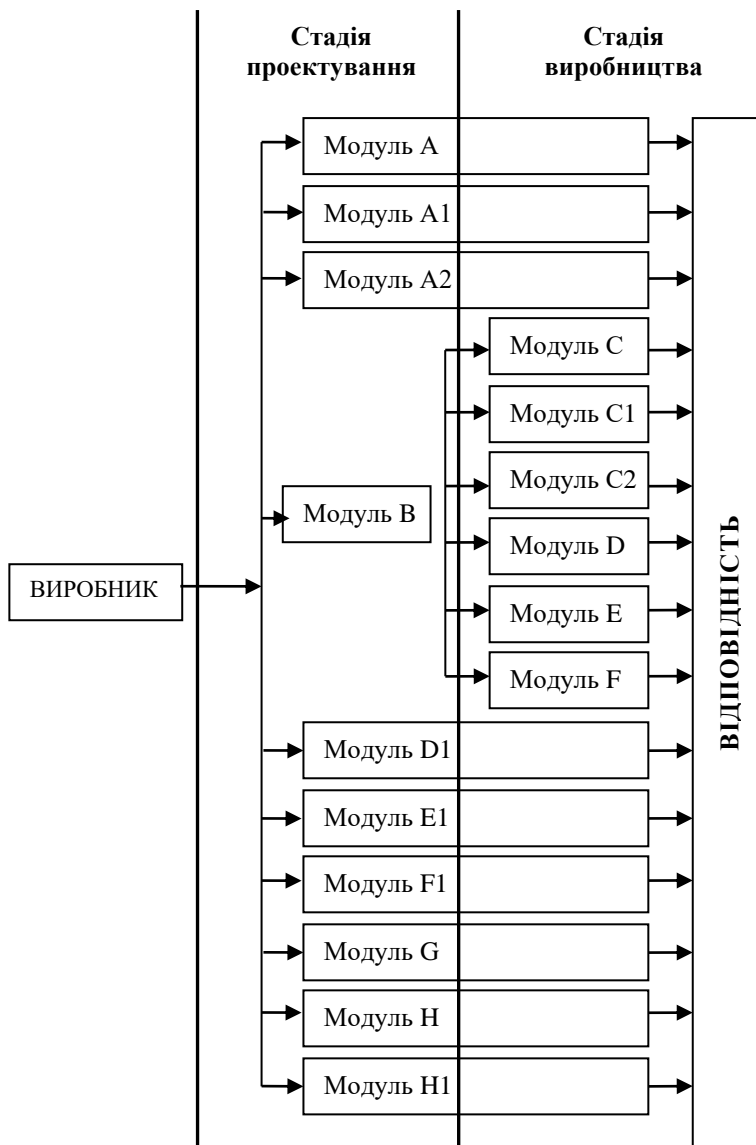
Стадія проектування

Стадія виробництва

ВИРОБНИК

Модуль A

Модуль A1

Модуль A2

Модуль B

Модуль C

Модуль C1

Модуль C2

Модуль D

Модуль E

Модуль F

Модуль D1

Модуль E1

Модуль F1

Модуль G

Модуль H

Модуль H1

ВІДПОВІДНІСТЬ